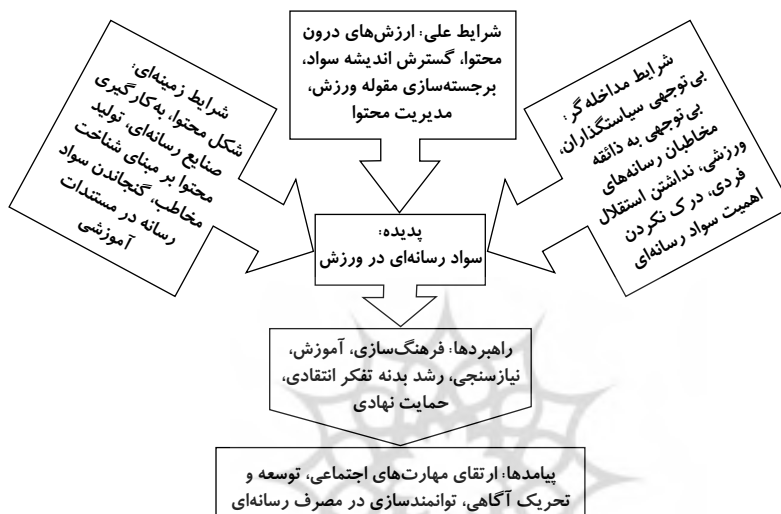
شرایط علی: ارزش‌های درون محتوا، گسترش اندیشه سواد، برجسته‌سازی مقوله ورزش، مدیریت محتوا

شرایط زمینه‌ای: شکل محتوا، به‌کارگیری صنایع رسانه‌ای، تولید محتوا بر مبنای شناخت مخاطب، گنجاندن سواد رسانه در مستندات آموزشی

شرایط مداخله گر: بی توجهی سیاستگذاران، بی توجهی به ذائقه مخاطبان رسانه‌های ورزشی، نداشتن استقلال فردی، درک نکردن اهمیت سواد رسانه‌ای

پدیده: سواد رسانه‌ای در ورزش

راهبردها: فرهنگ‌سازی، آموزش، نیازسنجی، رشد بدنه تفکر انتقادی، حمایت نهادی

پیامدها: ارتقای مهارت‌های اجتماعی، توسعه و تحریک آگاهی، توانمندسازی در مصرف رسانه‌ای